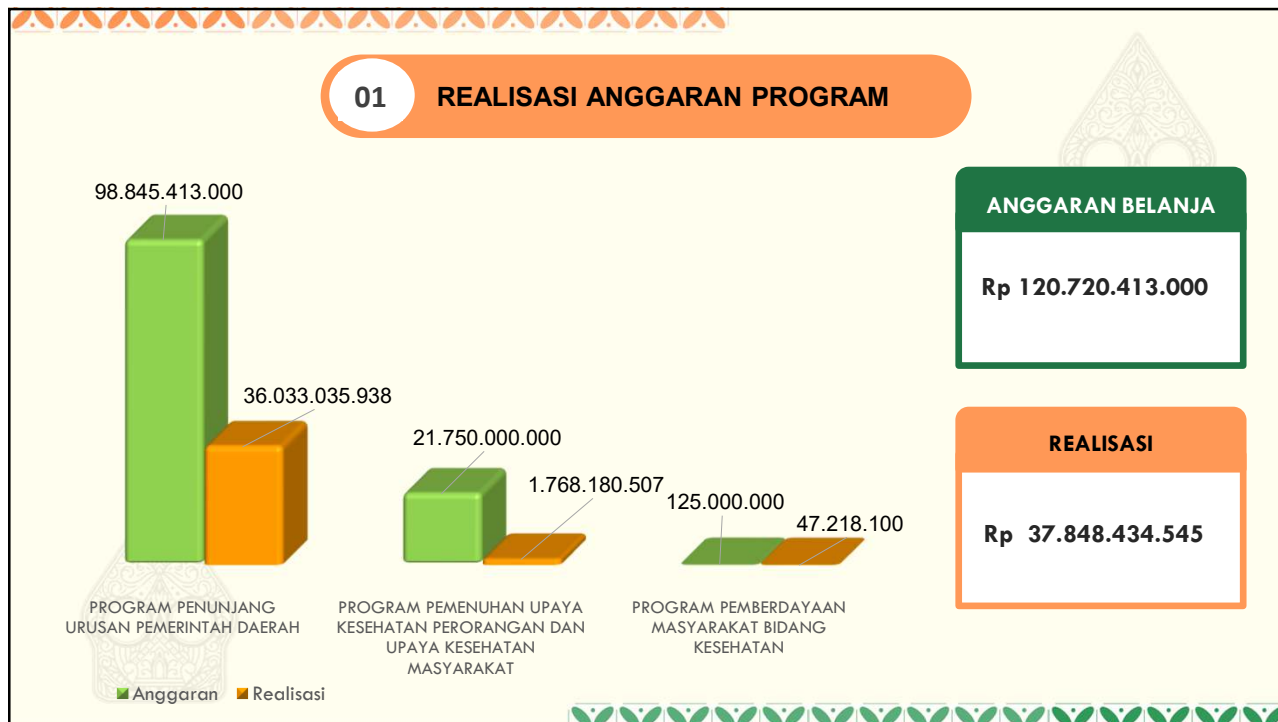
01 REALISASI ANGGARAN PROGRAM

98.845.413.000

36.033.035.938

21.750.000.000

1.768.180.507

125.000.000

47.218.100

PROGRAM PENUNJANG URUSAN PEMERINTAH DAERAH

PROGRAM PEMENUHAN UPAYA KESEHATAN PERORANGAN DAN UPAYA KESEHATAN MASYARAKAT

PROGRAM PEMBERDAYAAN MASYARAKAT BIDANG KESEHATAN

Anggaran Realisasi

ANGGARAN BELANJA

Rp 120.720.413.000

REALISASI

Rp 37.848.434.545